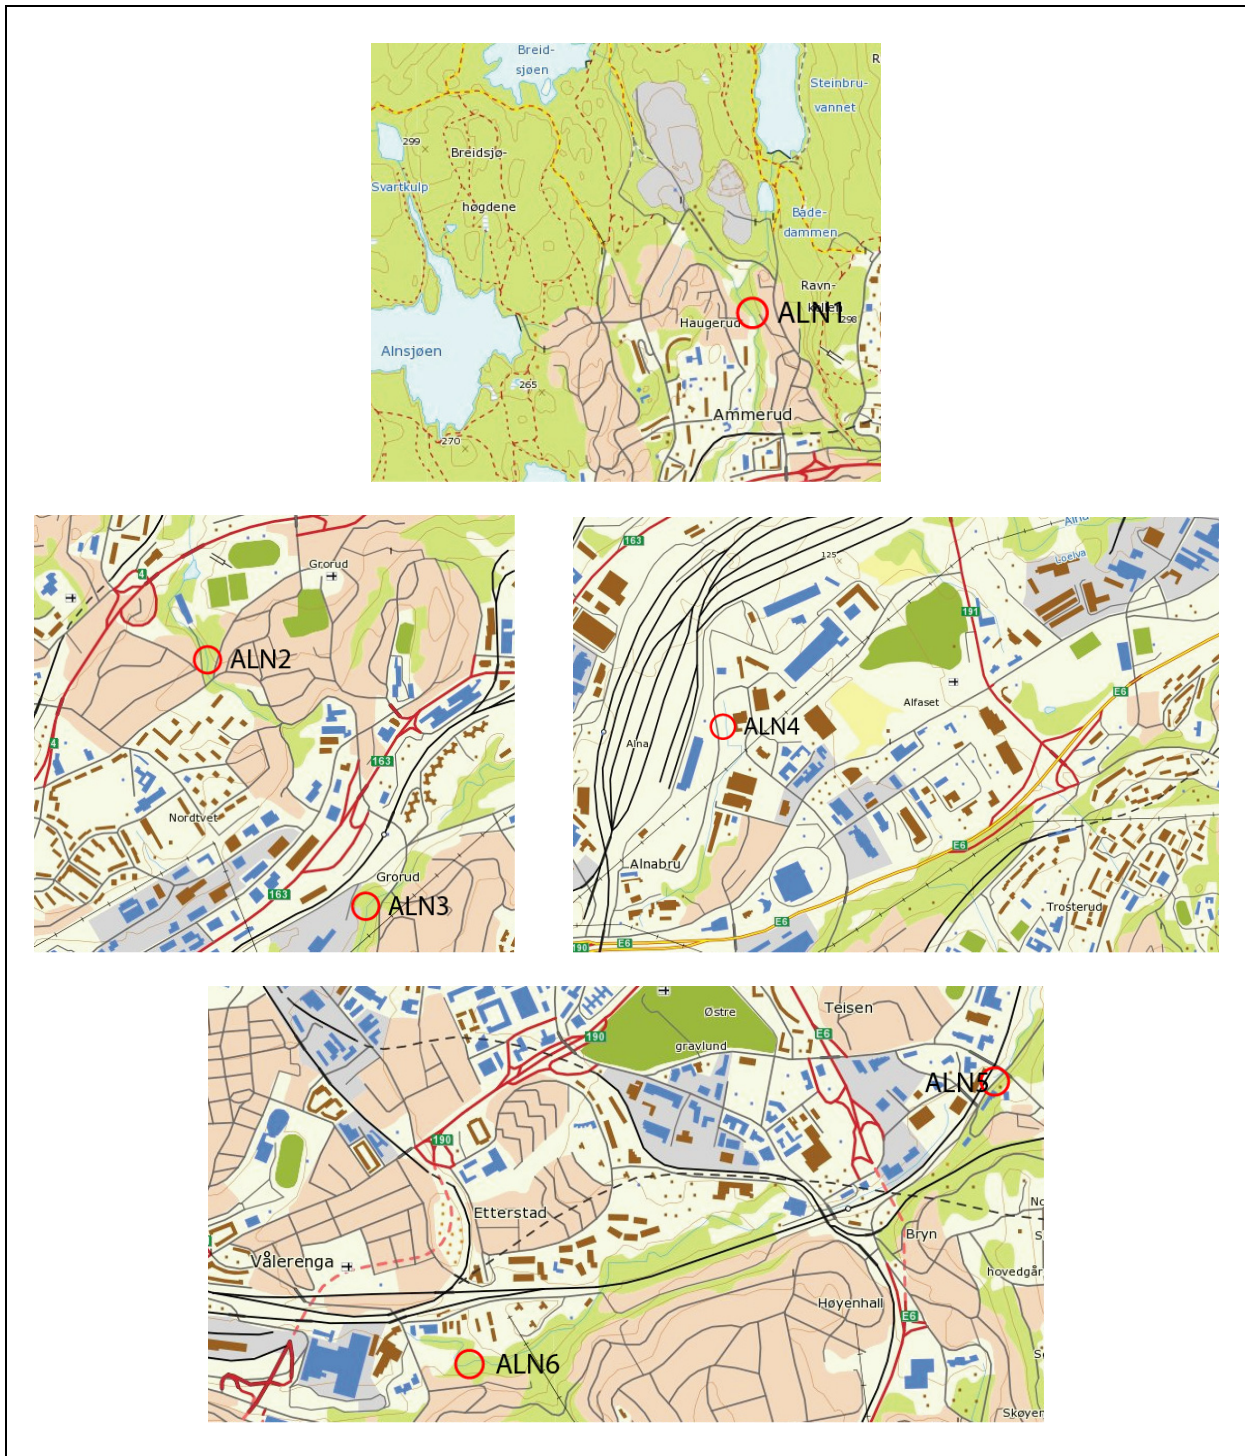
Breid-
sjøen
R
Steinbru-
vannet
299
Breidsjø-
Svartkulp
høgdene
Bade-
dammen
Ravn-
kollen
ALN1
298
Haugerud
Alnsjøen
265
Ammerud
270

Grorud
4
ALN2
4
163
Nordtvet
Grorud
163
ALN3

163
Alna
Loelva
125
191
Alfaset
ALN4
Alna
E6
Alnabru
E6
Trosterud
E6
190
E6

Østre
Teisen
190
gravlund
E6
ALN5
190
Etterstad
Bryn
Vålerenga
hovedgår
Høyenhall
E6
ALN6
Skøyen